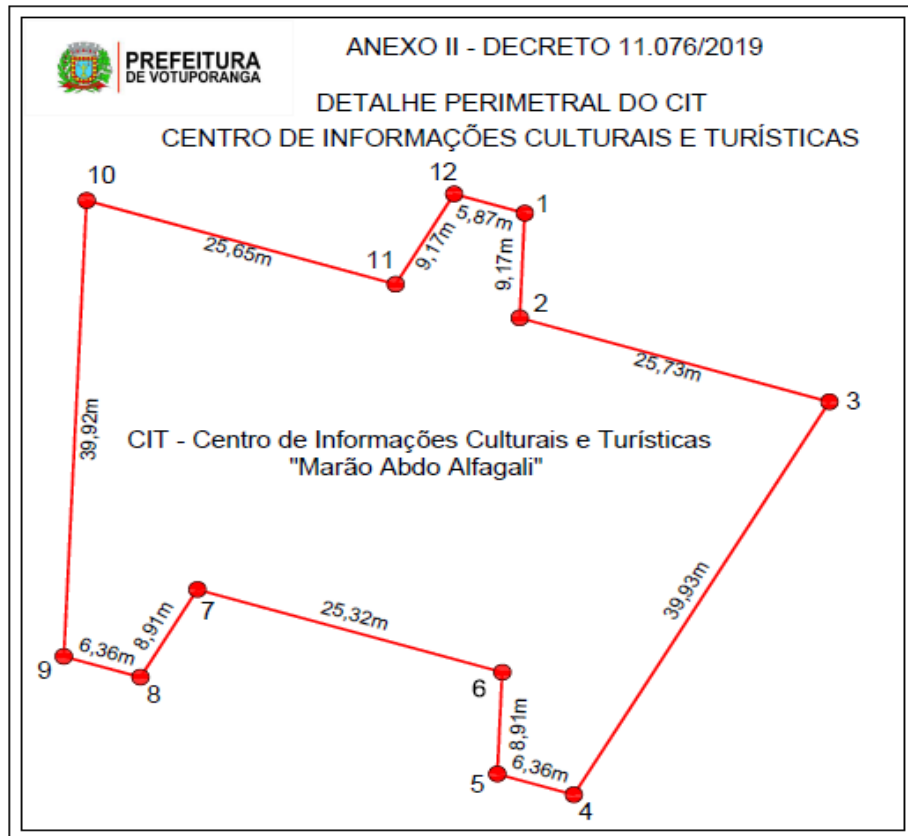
PREFEITURA
DE VOTUPORANGA

ANEXO II - DECRETO 11.076/2019

DETALHE PERIMETRAL DO CIT
CENTRO DE INFORMAÇÕES CULTURAIS E TURÍSTICAS

10

12

1

5,87m

9,17m

9,17m

25,65m

11

2

25,73m

3

39,92m

CIT - Centro de Informações Culturais e Turísticas
"Marão Abdo Alfagali"

39,93m

7

8,91m

25,32m

6,36m

9

8

6

8,91m

6,36m

5

4